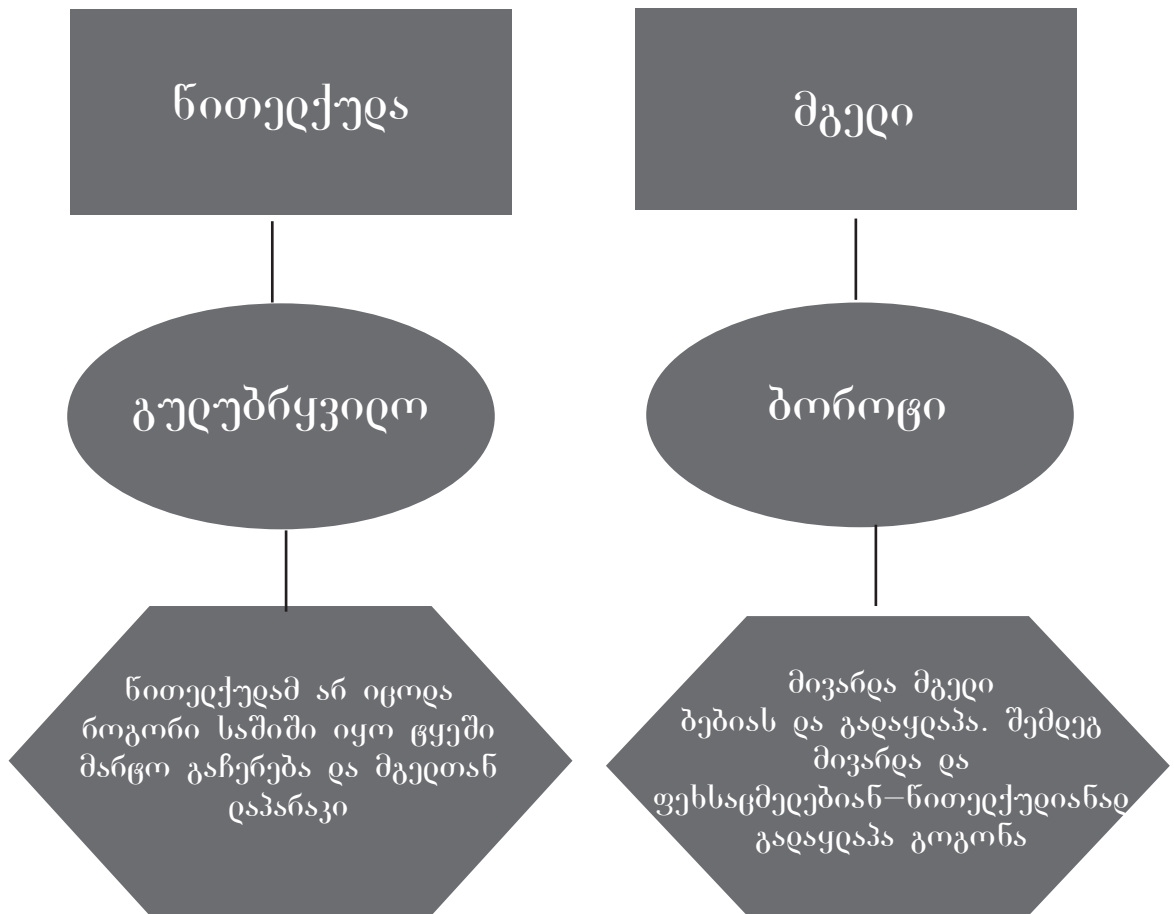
წითელქუდა

გულუბრყვილო

წითელქუდამ არ იცოდა როგორი საშიში იყო ტყეში მარტო გაჩერება და მგელთან დაპარაკი

მგელი

ბოროტი

მივარდა მგელი ბებიას და გადაყლაპა. შემდეგ მივარდა და ფეხსაცმელებიან—წითელქუდიანად გადაყლაპა გოგონა